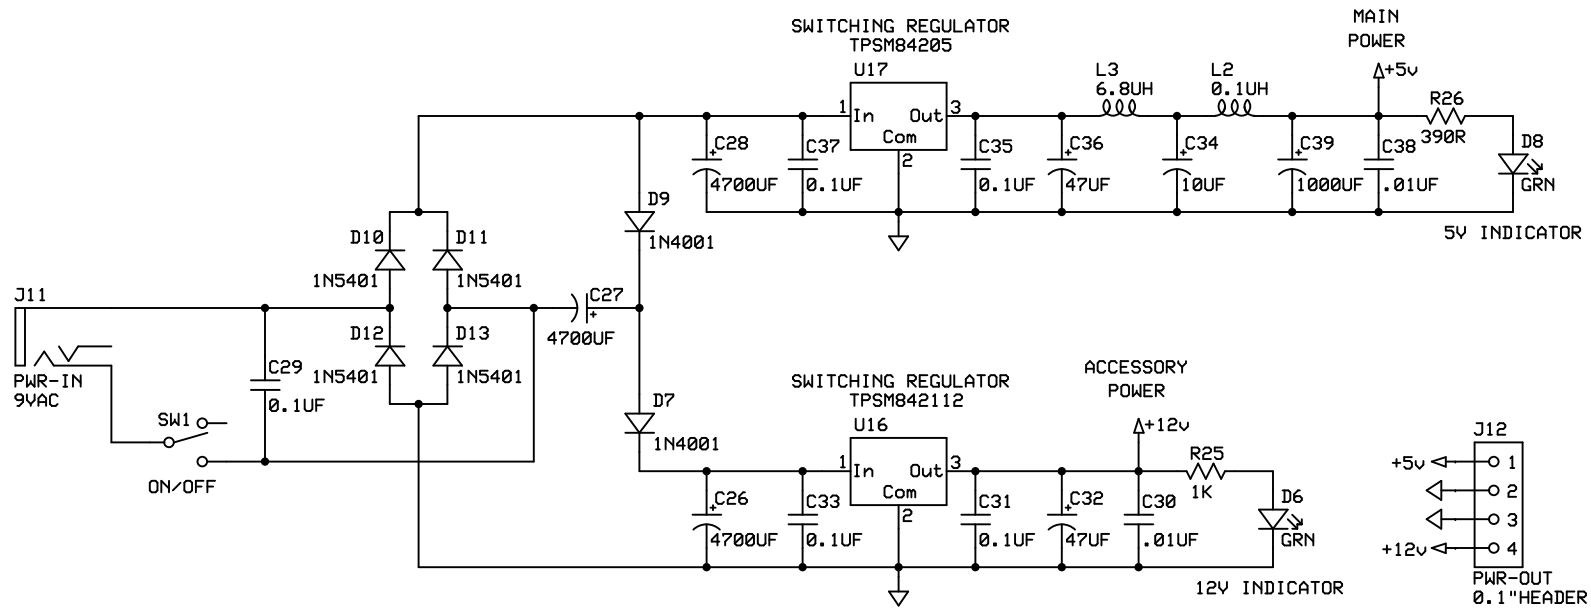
SWITCHING REGULATOR
TPSM84205

MAIN
POWER

U17
1 In Out 3
Com
2

L3
6.8UH

L2
0.1UH

+5v

R26
390R

D8
GRN

C28
4700UF

C37
0.1UF

C35
0.1UF

C36
47UF

C34
10UF

C39
1000UF

C38
.01UF

5V INDICATOR

D9
1N4001

D10
1N5401

D11
1N5401

J11

C27
4700UF

D12
1N5401

D13
1N5401

PWR-IN
9VAC

C29
0.1UF

SW1

ON/OFF

D7
1N4001

SWITCHING REGULATOR
TPSM842112

ACCESSORY
POWER

+12v

U16
1 In Out 3
Com
2

R25
1K

D6
GRN

C26
4700UF

C33
0.1UF

C31
0.1UF

C32
47UF

C30
.01UF

12V INDICATOR

J12
+5v 1
2
3
+12v 4
PWR-OUT
0.1"HEADER